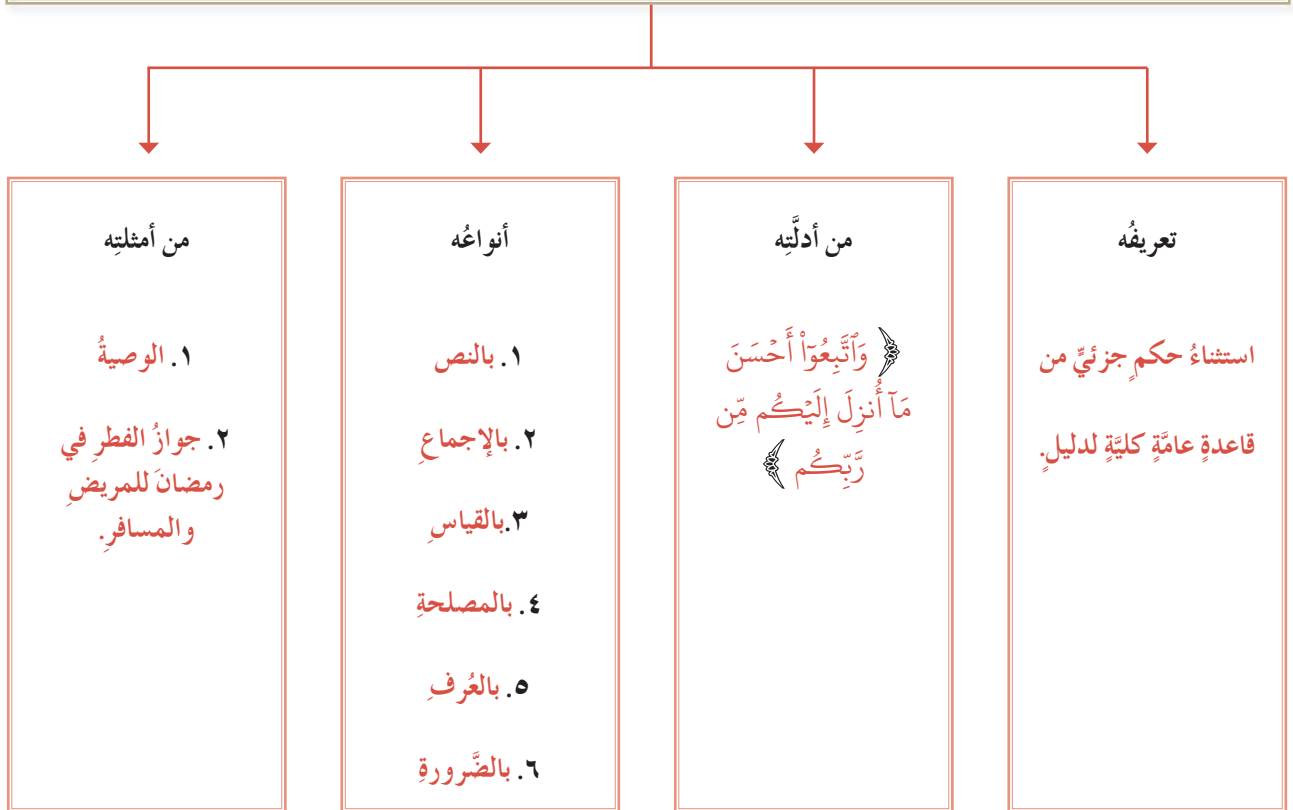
تعريفُه

استثناءُ حكمٍ جزئيٍّ من قاعدةٍ عامَّةٍ كليَّةٍ لدليلٍ.

من أدلَّتِه

﴿ وَٱتَّبِعُوٓاْ أَحۡسَنَ مَآ أُنزِلَ إِلَيۡكُم مِّن رَّبِّكُم ﴾

أنواعُه

١. بالنص
٢. بالإجماعِ
٣.بالقياسِ
٤. بالمصلحةِ
٥. بالعُرفِ
٦. بالضَّرورةِ

من أمثلتِه

١. الوصيةُ
٢. جوازُ الفطرِ في رمضانَ للمريضِ والمسافرِ.